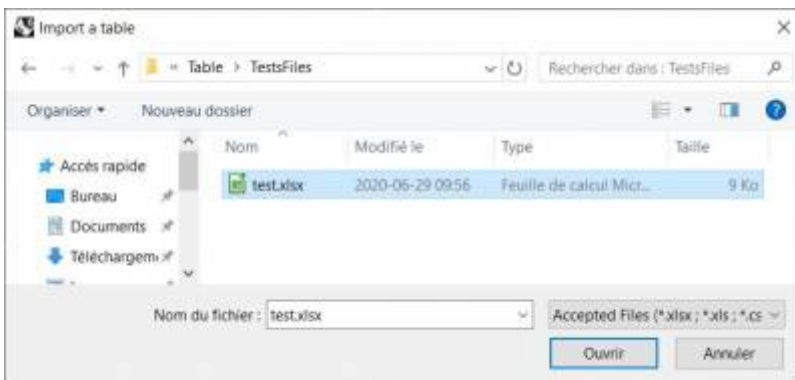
Import a table

« Table > TestsFiles

Rechercher dans : TestsFiles

Organiser ▾ Nouveau dossier

Accès rapide
Bureau
Documents
Téléchargem

| Nom | Modifié le | Type | Taille |
|---|---|---|---|
| test.xlsx | 2020-06-29 09:56 | Feuille de calcul Micr... | 9 Ko |

Nom du fichier : test.xlsx

Accepted Files (*.xlsx ; *.xls ; *.cs

Ouvrir

Annuler